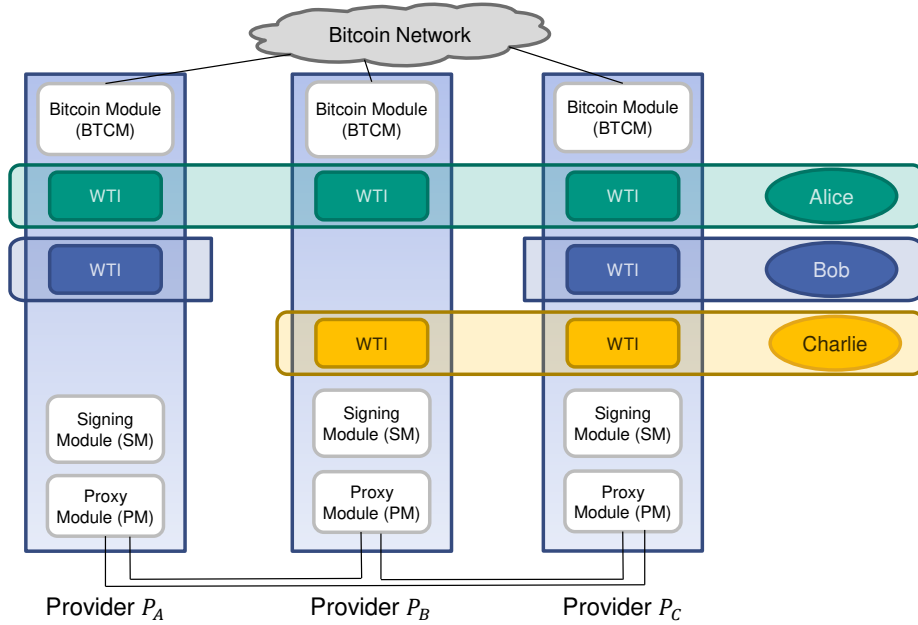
Bitcoin Network

Bitcoin Module (BTCM)

Bitcoin Module (BTCM)

Bitcoin Module (BTCM)

WTI

WTI

WTI

Alice

WTI

WTI

Bob

WTI

WTI

Charlie

Signing Module (SM)

Signing Module (SM)

Signing Module (SM)

Proxy Module (PM)

Proxy Module (PM)

Proxy Module (PM)

Provider $P_A$

Provider $P_B$

Provider $P_C$